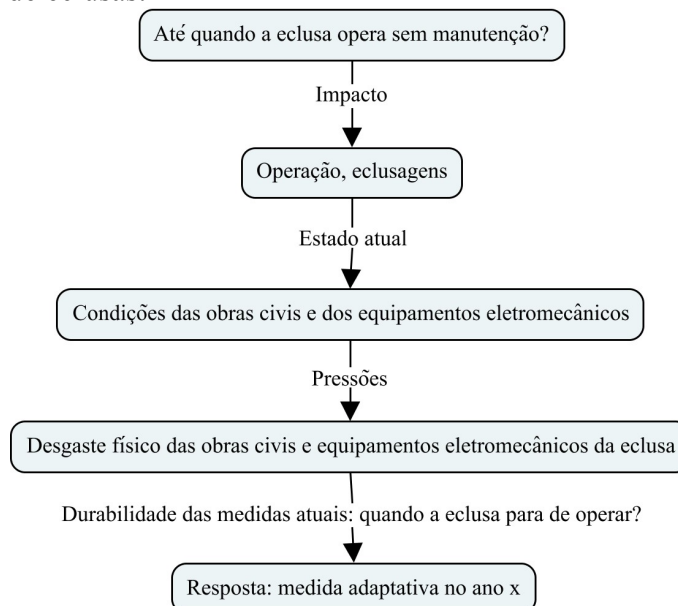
Até quando a eclusa opera sem manutenção?

Impacto

Operação, eclusagens

Estado atual

Condições das obras civis e dos equipamentos eletromecânicos

Pressões

Desgaste físico das obras civis e equipamentos eletromecânicos da eclusa

Durabilidade das medidas atuais: quando a eclusa para de operar?

Resposta: medida adaptativa no ano x